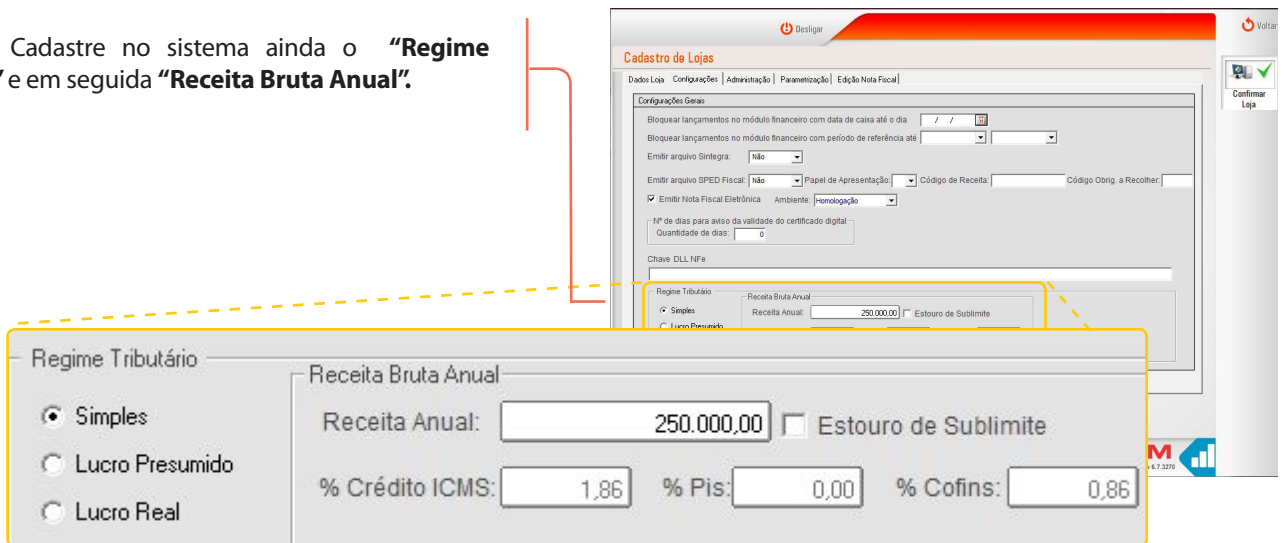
Cadastre no sistema ainda o "Regime " e em seguida "Receita Bruta Anual".

Desligar

Voltar

Cadastro de Lojas

Dados Loja | Configurações | Administração | Parametrização | Edição Nota Fiscal

Confirmar Loja

Configurações Gerais

Bloquear lançamentos no módulo financeiro com data de caixa até o dia / /

Bloquear lançamentos no módulo financeiro com período de referência até

Emitir arquivo Sintegra: Não

Emitir arquivo SPED Fiscal: Não Papel de Apresentação: Código de Receita: Código Obrig. a Recolher:

Emitir Nota Fiscal Eletrônica Ambiente: Homologação

Nº de dias para aviso da validade do certificado digital
Quantidade de dias: 0

Chave DLL NFe

Regime Tributário

Simples

Lucro Presumido

Lucro Real

Receita Bruta Anual

Receita Anual: 250.000,00 Estouro de Sublimite

% Crédito ICMS: 1,86 % Pis: 0,00 % Cofins: 0,86

M

6.7.3270